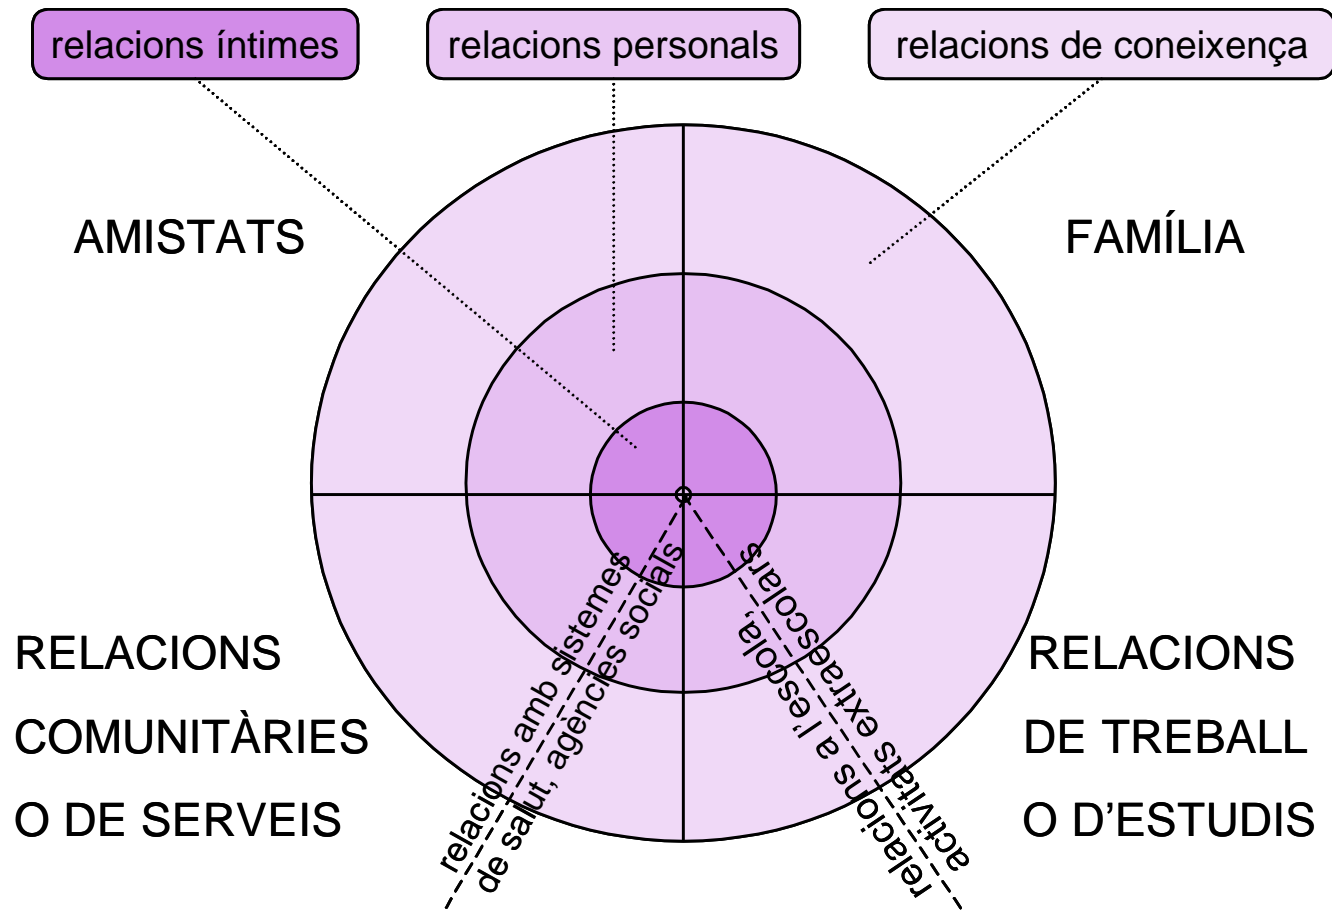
relacions íntimes

relacions personals

relacions de coneixença

AMISTATS

FAMÍLIA

RELACIONS COMUNITÀRIES O DE SERVEIS

RELACIONS DE TREBALL O D'ESTUDIS

relacions amb sistemes de salut, agències socials

relacions a l'escola, activitats extraescolars